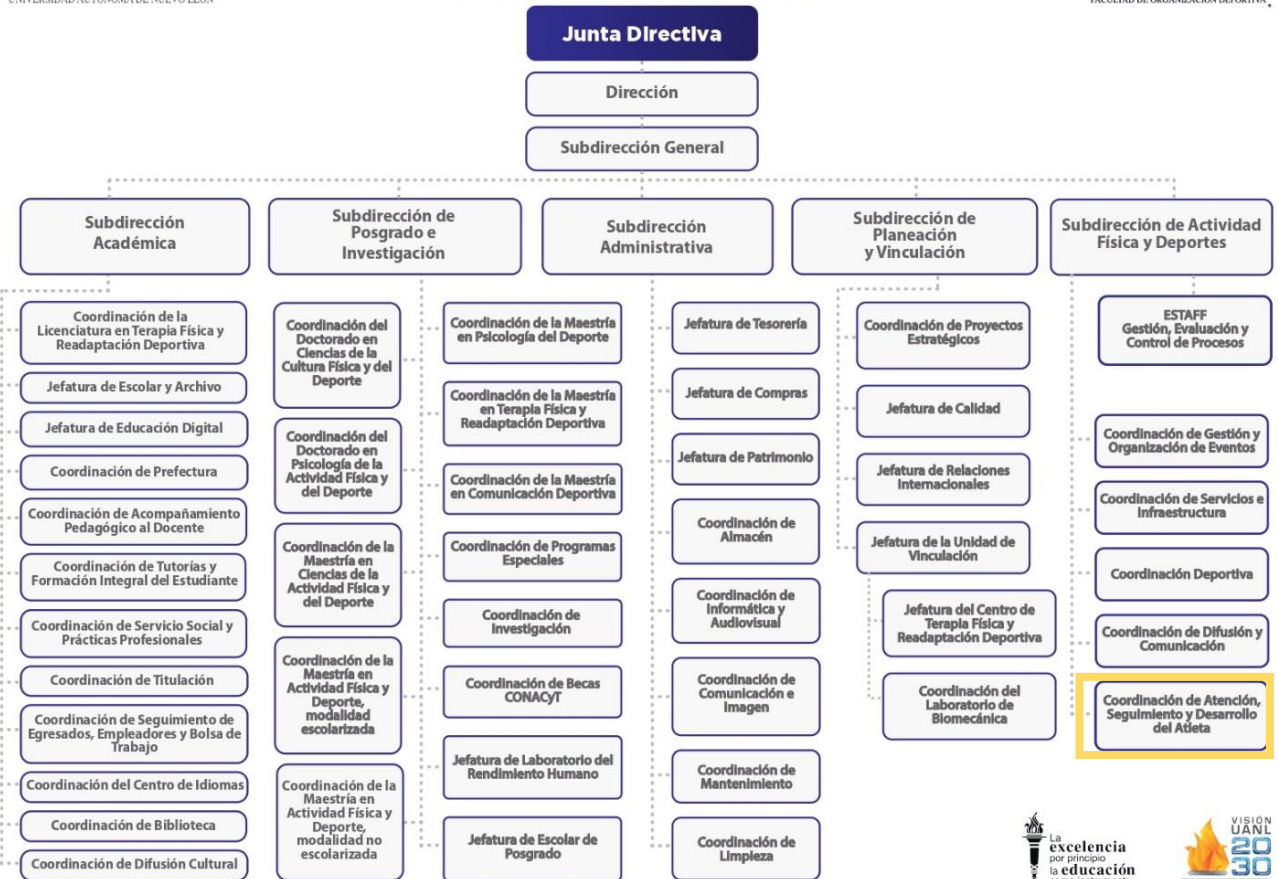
UNIVERSIDAD AUTÓNOMA DE NUEVO LEÓN

FACULTAD DE ORGANIZACIÓN DEPORTIVA

Junta Directiva

Dirección

Subdirección General

Subdirección Académica

Coordinación de la Licenciatura en Terapia Física y Readaptación Deportiva

Jefatura de Escolar y Archivo

Jefatura de Educación Digital

Coordinación de Prefectura

Coordinación de Acompañamiento Pedagógico al Docente

Coordinación de Tutorías y Formación Integral del Estudiante

Coordinación de Servicio Social y Prácticas Profesionales

Coordinación de Titulación

Coordinación de Seguimiento de Egresados, Empleadores y Bolsa de Trabajo

Coordinación del Centro de Idiomas

Coordinación de Biblioteca

Coordinación de Difusión Cultural

Subdirección de Posgrado e Investigación

Coordinación del Doctorado en Ciencias de la Cultura Física y del Deporte

Coordinación del Doctorado en Psicología de la Actividad Física y del Deporte

Coordinación de la Maestría en Ciencias de la Actividad Física y del Deporte

Coordinación de la Maestría en Actividad Física y Deporte, modalidad escolarizada

Coordinación de la Maestría en Actividad Física y Deporte, modalidad no escolarizada

Coordinación de la Maestría en Psicología del Deporte

Coordinación de la Maestría en Terapia Física y Readaptación Deportiva

Coordinación de la Maestría en Comunicación Deportiva

Coordinación de Programas Especiales

Coordinación de Investigación

Coordinación de Becas CONACyT

Jefatura de Laboratorio del Rendimiento Humano

Jefatura de Escolar de Posgrado

Subdirección Administrativa

Jefatura de Tesorería

Jefatura de Compras

Jefatura de Patrimonio

Coordinación de Almacén

Coordinación de Informática y Audiovisual

Coordinación de Comunicación e Imagen

Coordinación de Mantenimiento

Coordinación de Limpieza

Subdirección de Planeación y Vinculación

Coordinación de Proyectos Estratégicos

Jefatura de Calidad

Jefatura de Relaciones Internacionales

Jefatura de la Unidad de Vinculación

Jefatura del Centro de Terapia Física y Readaptación Deportiva

Coordinación del Laboratorio de Biomecánica

Subdirección de Actividad Física y Deportes

ESTAFF
Gestión, Evaluación y Control de Procesos

Coordinación de Gestión y Organización de Eventos

Coordinación de Servicios e Infraestructura

Coordinación Deportiva

Coordinación de Difusión y Comunicación

Coordinación de Atención, Seguimiento y Desarrollo del Atleta

La excelencia por principio la educación

VISIÓN UANL 2030